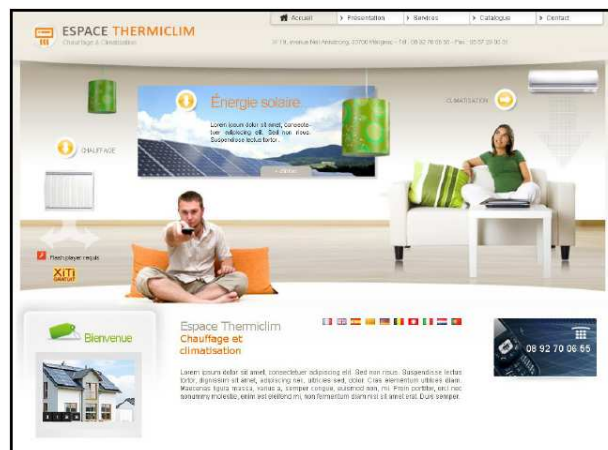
ESPACE THERMICLIM
Chauffage & Climatisation

Accueil
Présentation
Services
Catalogue
Contact

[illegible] avenue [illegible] - Tél : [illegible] - Fax : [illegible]

Énergie solaire
Lorem ipsum dolor sit amet, consectetur adipiscing elit. Sed non risus. Suspendisse lectus tortor.

CLIMATISATION

CHAUFFAGE

Flash player requis

XiTi

Bienvenue

Espace Thermiclim
Chauffage et climatisation

Lorem ipsum dolor sit amet, consectetur adipiscing elit. Sed non risus. Suspendisse lectus tortor, dignissim sit amet, adipiscing nec, ultricies sed, dolor. Cras elementum ultrices diam. Maecenas ligula massa, varius a, semper congue, euismod non, mi. Proin porttitor, orci nec nonummy molestie, enim est eleifend mi, non fermentum diam nisl sit amet erat. Duis semper.

08 92 70 06 55